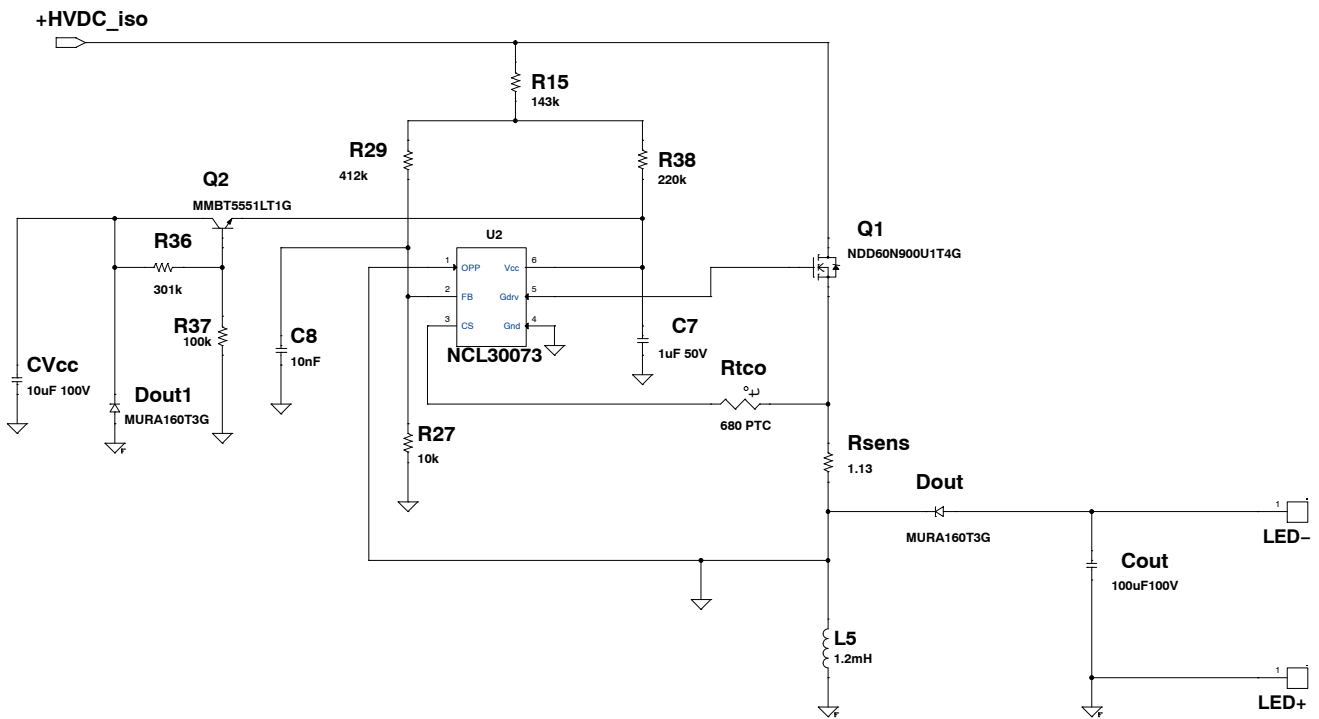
+HVDC_iso

R15
143k

R29
412k

R38
220k

Q2
MMBT5551LT1G

U2

Q1
NDD60N900U1T4G

R36
301k

1 OPP
2 FB
3 CS
Vcc 6
Gdrv 5
Gnd 4

R37
100k

C8
10nF

NCL30073

C7
1uF 50V

CVcc
10uF 100V

Dout1
MURA160T3G

Rtco
680 PTC

R27
10k

Rsens
1.13

Dout
MURA160T3G

1
LED−

Cout
100uF100V

L5
1.2mH

1
LED+